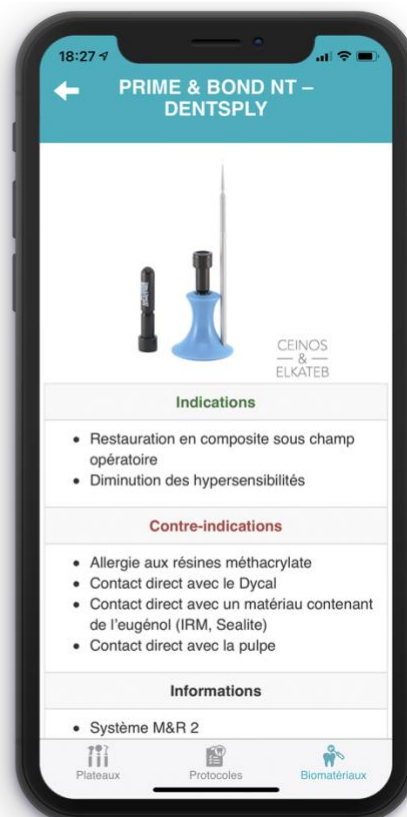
18:27

PRIME & BOND NT – DENTSPLY

CEINOS
&
ELKATEB

Indications

• Restauration en composite sous champ opératoire
• Diminution des hypersensibilités

Contre-indications

• Allergie aux résines méthacrylate
• Contact direct avec le Dycal
• Contact direct avec un matériau contenant de l'eugénol (IRM, Sealite)
• Contact direct avec la pulpe

Informations

• Système M&R 2

Plateaux
Protocoles
Biomatériaux